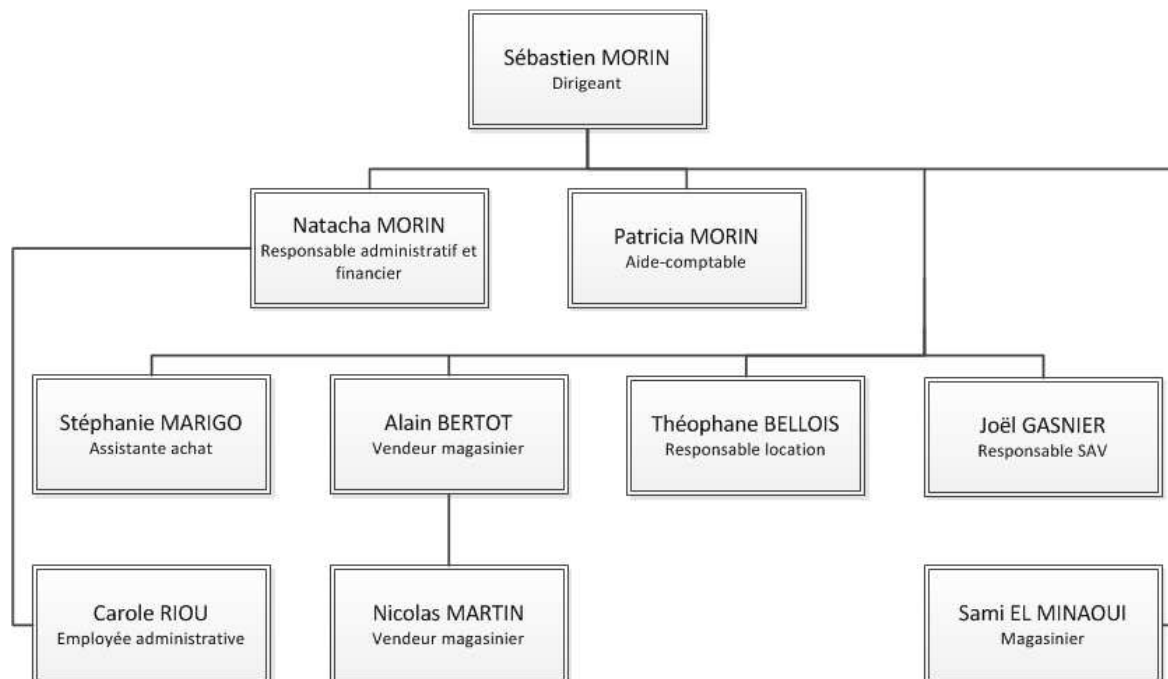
Sébastien MORIN
Dirigeant

Natacha MORIN
Responsable administratif et financier

Patricia MORIN
Aide-comptable

Stéphanie MARIGO
Assistante achat

Alain BERTOT
Vendeur magasinier

Théophane BELLOIS
Responsable location

Joël GASNIER
Responsable SAV

Carole RIOU
Employée administrative

Nicolas MARTIN
Vendeur magasinier

Sami EL MINAOUI
Magasinier